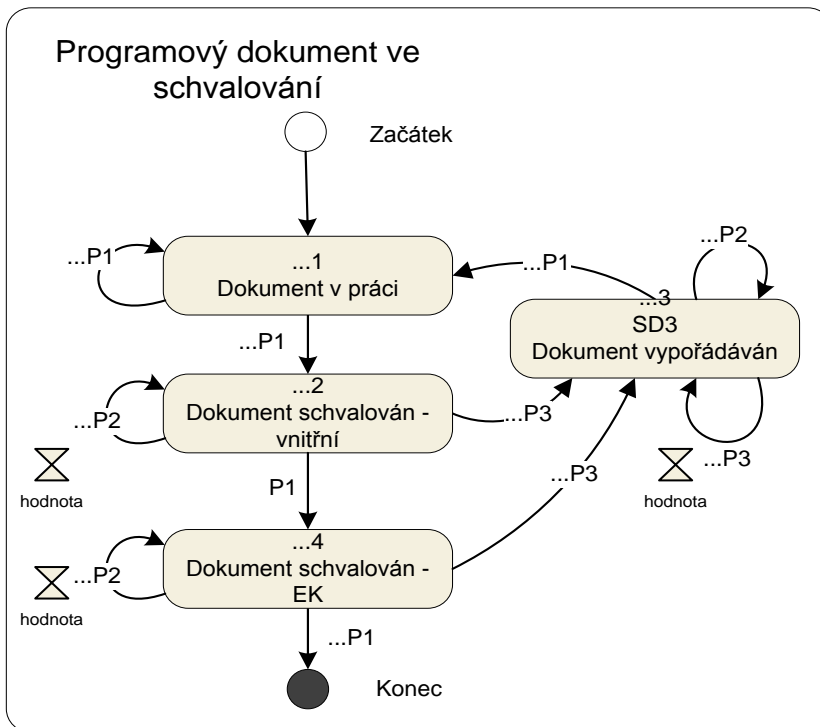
Programový dokument ve schvalování

Začátek

...P1

...1
Dokument v práci

...P1

...P2

...P1

...3
SD3
Dokument vypořádáván

...2
Dokument schvalován - vnitřní

...P2

...P3

hodnota

P1

...P3

...P3

hodnota

...4
Dokument schvalován - EK

...P2

hodnota

...P1

Konec